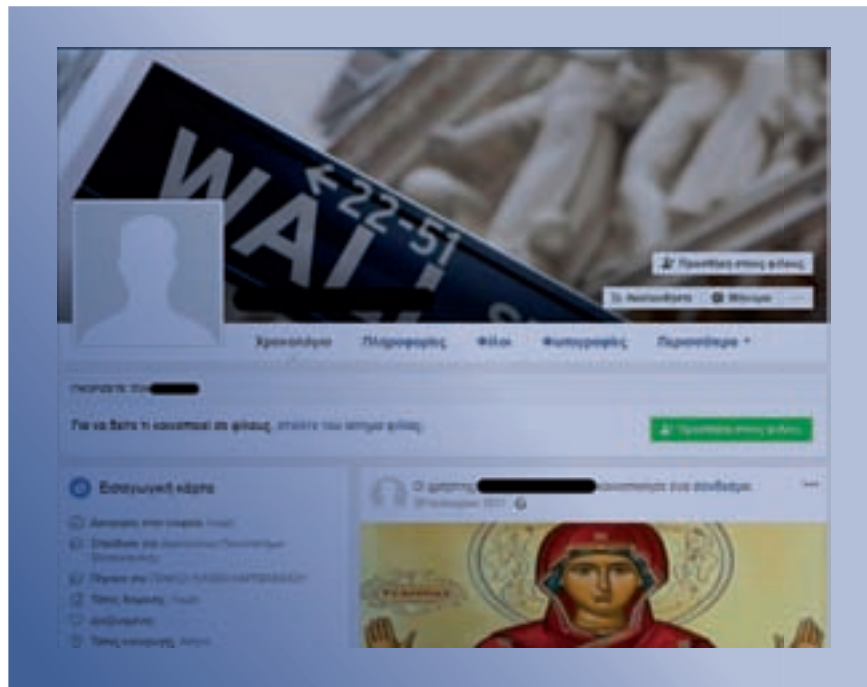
WALL
←22-51

Προσθήκη στους φίλους
Ακολουθήστε
Μήνυμα

Χρονολόγιο
Πληροφορίες
Φίλοι
Φωτογραφίες
Περισσότερα ▾

Γνωρίζετε τον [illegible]

Για να δείτε τι κοινοποιεί σε φίλους, στείλτε του αίτημα φιλίας.

Προσθήκη στους φίλους

Εισαγωγική κάρτα

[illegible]
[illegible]
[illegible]
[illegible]
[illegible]
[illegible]

Ο χρήστης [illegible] κοινοποίησε ένα σύνδεσμο.
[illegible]